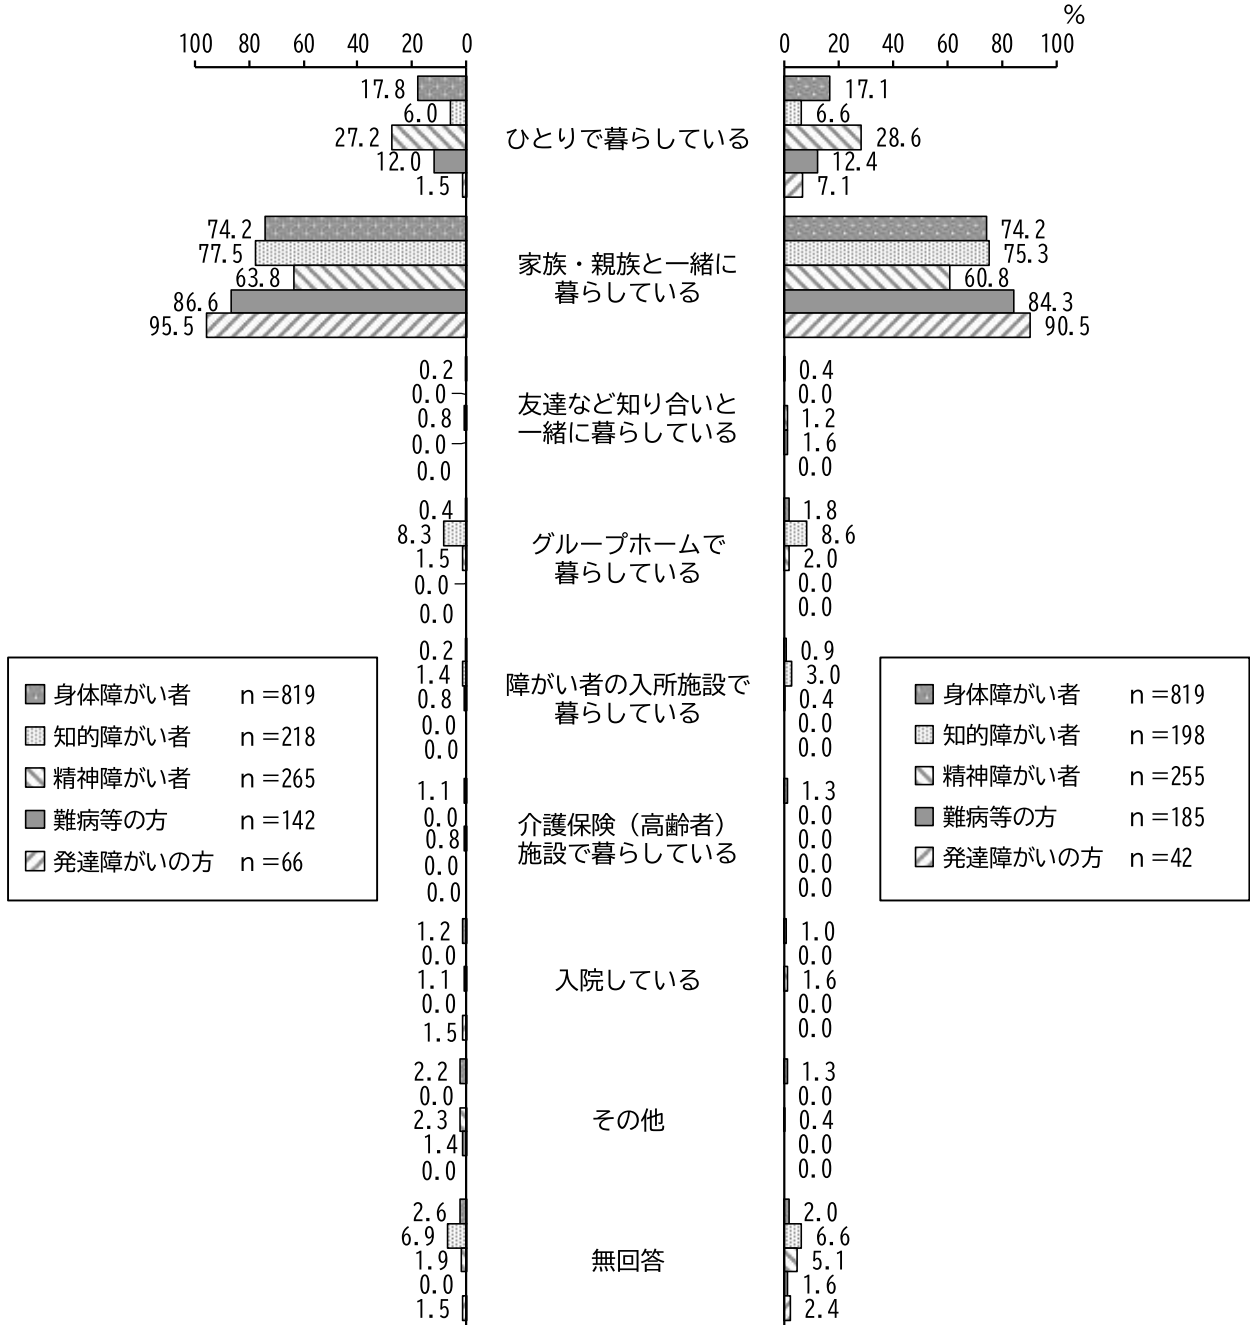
100 80 60 40 20 0

0 20 40 60 80 100
%

17.8
6.0
27.2
12.0
1.5

ひとりで暮らしている

17.1
6.6
28.6
12.4
7.1

74.2
77.5
63.8
86.6
95.5

家族・親族と一緒に暮らしている

74.2
75.3
60.8
84.3
90.5

0.2
0.0
0.8
0.0
0.0

友達など知り合いと一緒に暮らしている

0.4
0.0
1.2
1.6
0.0

0.4
8.3
1.5
0.0
0.0

グループホームで暮らしている

1.8
8.6
2.0
0.0
0.0

0.2
1.4
0.8
0.0
0.0

障がい者の入所施設で暮らしている

0.9
3.0
0.4
0.0
0.0

1.1
0.0
0.8
0.0
0.0

介護保険（高齢者）施設で暮らしている

1.3
0.0
0.0
0.0
0.0

1.2
0.0
1.1
0.0
1.5

入院している

1.0
0.0
1.6
0.0
0.0

2.2
0.0
2.3
1.4
0.0

その他

1.3
0.0
0.4
0.0
0.0

2.6
6.9
1.9
0.0
1.5

無回答

2.0
6.6
5.1
1.6
2.4

身体障がい者 n＝819
知的障がい者 n＝218
精神障がい者 n＝265
難病等の方 n＝142
発達障がいの方 n＝66

身体障がい者 n＝819
知的障がい者 n＝198
精神障がい者 n＝255
難病等の方 n＝185
発達障がいの方 n＝42